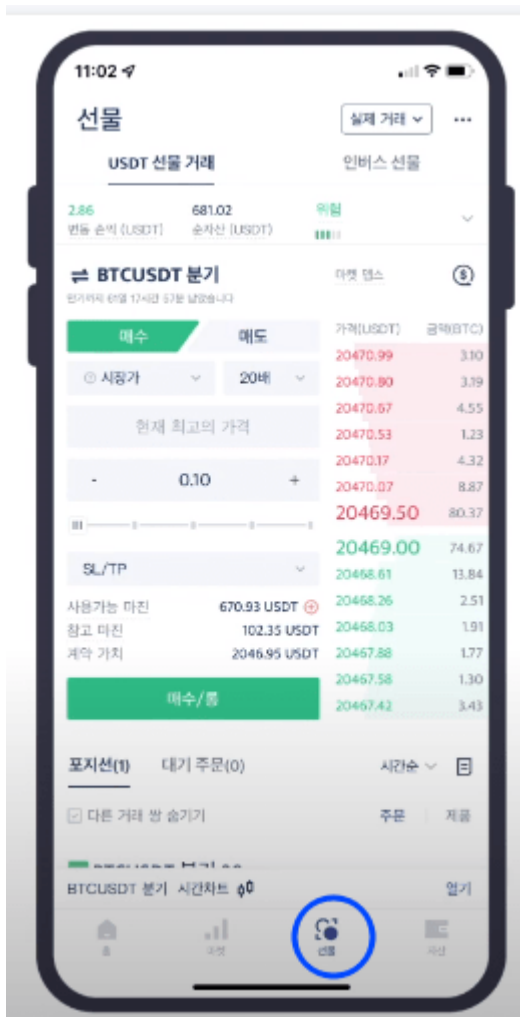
11:02

선물

실제 거래

USDT 선물 거래

인버스 선물

2.86
변동 손익 (USDT)

681.02
순자산 (USDT)

위험

⇌ BTCUSDT 분기

만기까지 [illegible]

마켓 템스

매수

매도

시장가

20배

현재 최고의 가격

-

0.10

+

SL/TP

사용가능 마진
670.93 USDT

참고 마진
102.35 USDT

계약 가치
2046.95 USDT

매수/롱

| 가격(USDT) | 금액(BTC) |
|---|---|
| 20470.99 | 3.10 |
| 20470.80 | 3.19 |
| 20470.67 | 4.55 |
| 20470.53 | 1.23 |
| 20470.17 | 4.32 |
| 20470.07 | 8.87 |
| 20469.50 | 80.37 |
| 20469.00 | 74.67 |
| 20468.61 | 13.84 |
| 20468.26 | 2.51 |
| 20468.03 | 1.91 |
| 20467.88 | 1.77 |
| 20467.58 | 1.30 |
| 20467.42 | 3.43 |

포지션(1)

대기 주문(0)

시간순

다른 거래 쌍 숨기기

주문

제출

BTCUSDT 분기 시간차트

열기

홈

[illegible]

선물

자산